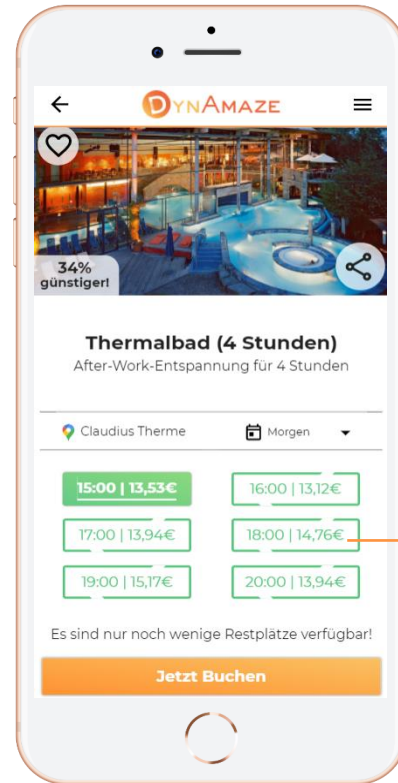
DYNAMAZE

34% günstiger!

Thermalbad (4 Stunden)
After-Work-Entspannung für 4 Stunden

Claudius Therme
Morgen

15:00 | 13,53€
16:00 | 13,12€
17:00 | 13,94€
18:00 | 14,76€
19:00 | 15,17€
20:00 | 13,94€

Es sind nur noch wenige Restplätze verfügbar!

Jetzt Buchen